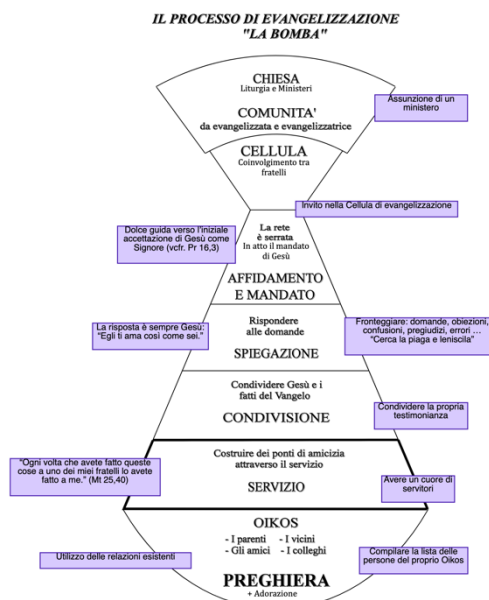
IL PROCESSO DI EVANGELIZZAZIONE
"LA BOMBA"

CHIESA
Liturgia e Ministeri

COMUNITA'
da evangelizzata e evangelizzatrice

Assunzione di un ministero

CELLULA
Coinvolgimento tra fratelli

Invito nella Cellula di evangelizzazione

Dolce guida verso l'iniziale accettazione di Gesù come Signore (vcfr. Pr 16,3)

La rete è serrata
In atto il mandato di Gesù

AFFIDAMENTO E MANDATO

La risposta è sempre Gesù: "Egli ti ama così come sei."

Rispondere alle domande

SPIEGAZIONE

Fronteggiare: domande, obiezioni, confusioni, pregiudizi, errori … "Cerca la piaga e leniscila"

Condividere Gesù e i fatti del Vangelo

CONDIVISIONE

Condividere la propria testimonianza

"Ogni volta che avete fatto queste cose a uno dei miei fratelli lo avete fatto a me." (Mt 25,40)

Costruire dei ponti di amicizia attraverso il servizio

SERVIZIO

Avere un cuore di servitori

OIKOS
- I parenti - I vicini
- Gli amici - I colleghi

Utilizzo delle relazioni esistenti

Compilare la lista delle persone del proprio Oikos

PREGHIERA
+ Adorazione